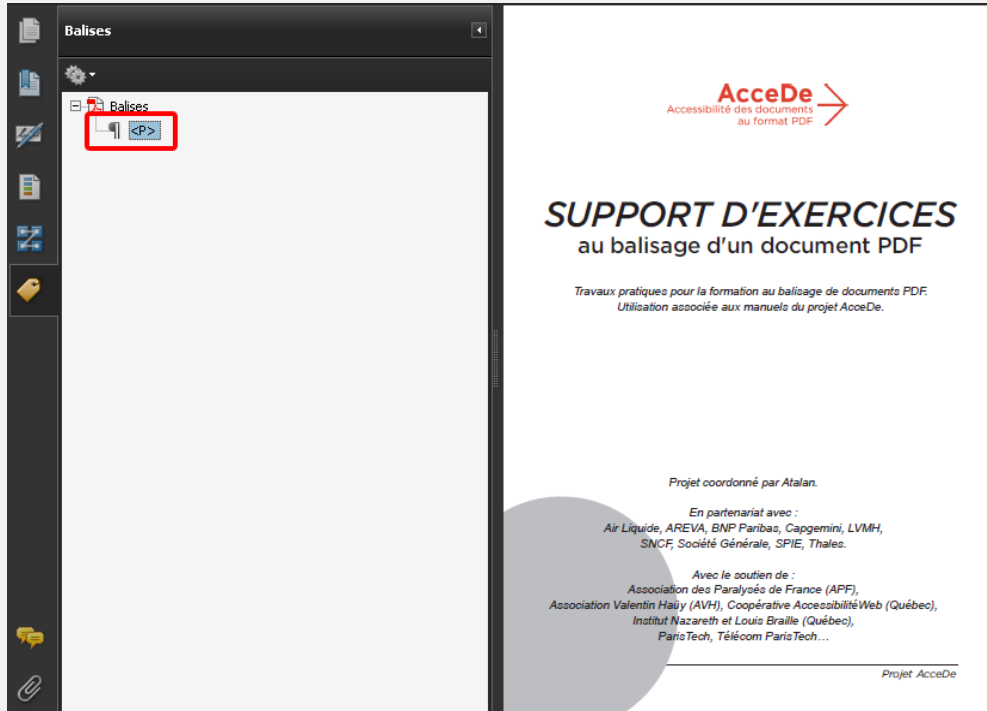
Balises

Balises

<P>

AcceDe
Accessibilité des documents au format PDF

SUPPORT D'EXERCICES
au balisage d'un document PDF

Travaux pratiques pour la formation au balisage de documents PDF.
Utilisation associée aux manuels du projet AcceDe.

Projet coordonné par Atalan.

En partenariat avec :
Air Liquide, AREVA, BNP Paribas, Capgemini, LVMH, SNCF, Société Générale, SPIE, Thales.

Avec le soutien de :
Association des Paralysés de France (APF),
Association Valentin Haüy (AVH), Coopérative AccessibilitéWeb (Québec),
Institut Nazareth et Louis Braille (Québec),
ParisTech, Télécom ParisTech…

Projet AcceDe